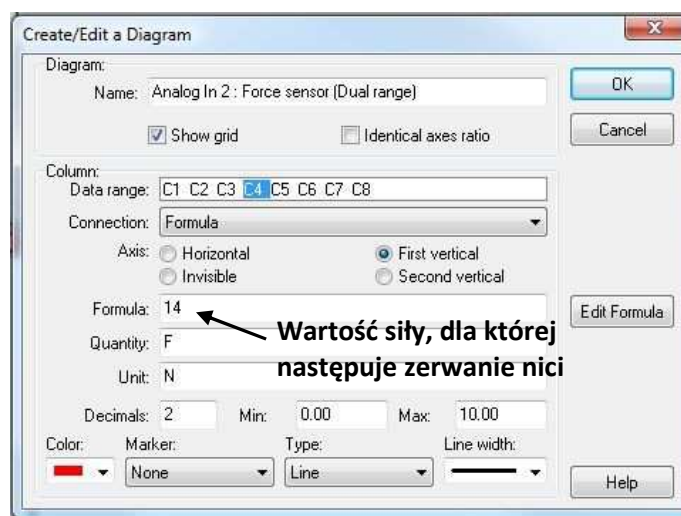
Create/Edit a Diagram

Diagram:
Name: Analog In 2 : Force sensor (Dual range)
Show grid
Identical axes ratio

OK
Cancel

Column:
Data range: C1 C2 C3 C4 C5 C6 C7 C8
Connection: Formula
Axis: Horizontal
First vertical
Invisible
Second vertical
Formula: 14
Edit Formula
Quantity: F
Unit: N
Wartość siły, dla której następuje zerwanie nici
Decimals: 2
Min: 0.00
Max: 10.00
Color:
Marker: None
Type: Line
Line width:
Help